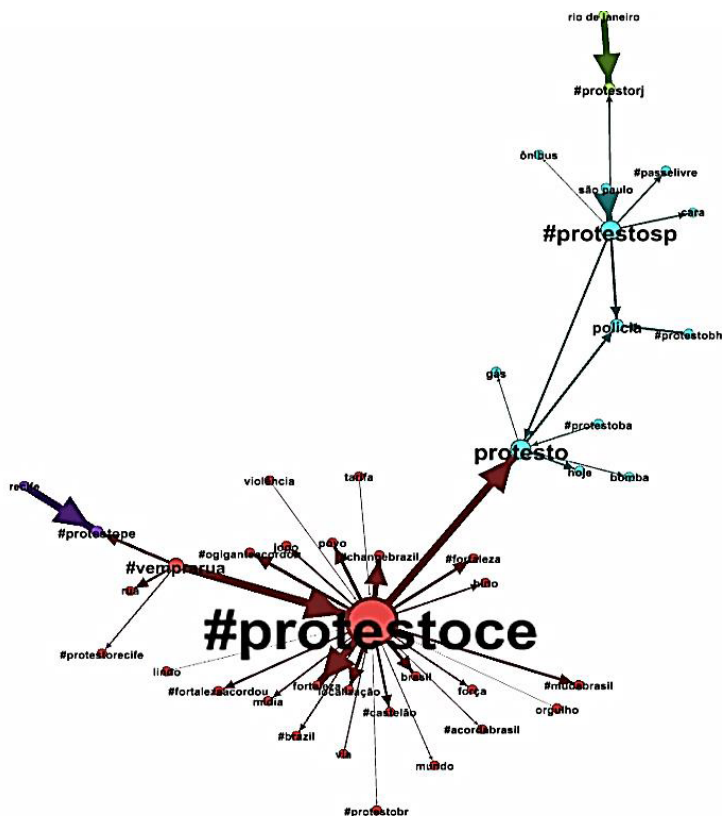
rio de janeiro

#protestorj

ônibus

#passelivre

são paulo

cara

#protestosp

policia

#protestobh

gas

#protestoba

protesto

hoje

bomba

recife

#protestope

violência

tarifa

#ogiganteacordou

lindo

povo

#changebrazil

#vemprarua

#fortaleza

rua

hino

#protestoce

#protestorecife

lindo

#fortalezaacordou

fortaleza

mídia

manifestação

brasil

força

#mudabrasil

orgulho

#castelão

#acordabrasil

#brazil

vai

mundo

#protestobr